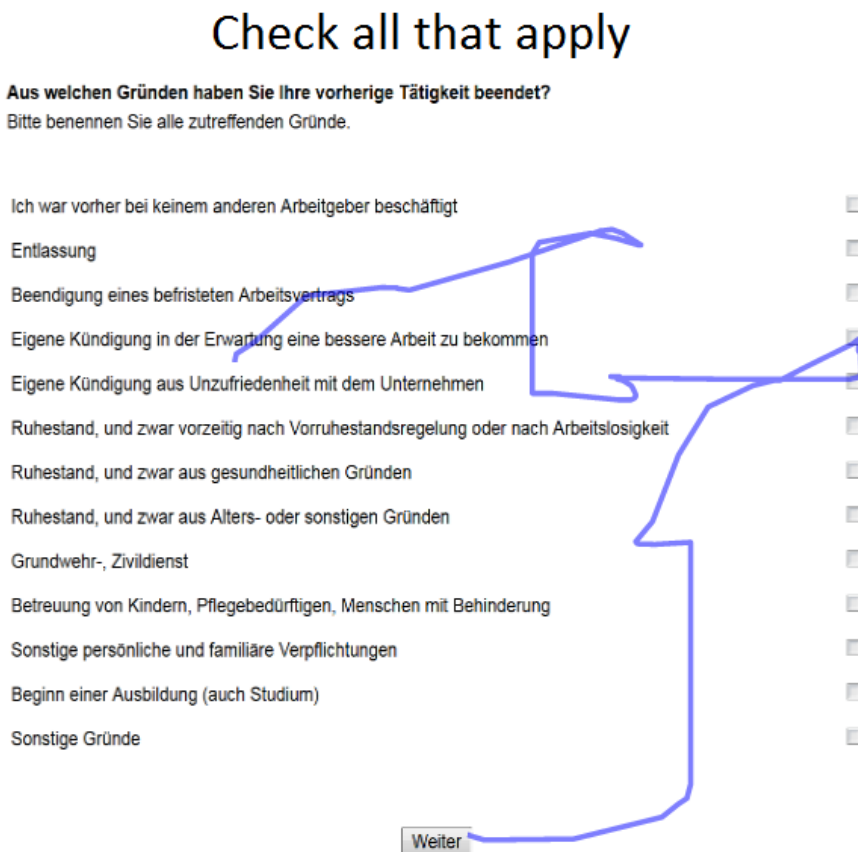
Check all that apply

**Aus welchen Gründen haben Sie Ihre vorherige Tätigkeit beendet?**
Bitte benennen Sie alle zutreffenden Gründe.

Ich war vorher bei keinem anderen Arbeitgeber beschäftigt

Entlassung

Beendigung eines befristeten Arbeitsvertrags

Eigene Kündigung in der Erwartung eine bessere Arbeit zu bekommen

Eigene Kündigung aus Unzufriedenheit mit dem Unternehmen

Ruhestand, und zwar vorzeitig nach Vorruhestandsregelung oder nach Arbeitslosigkeit

Ruhestand, und zwar aus gesundheitlichen Gründen

Ruhestand, und zwar aus Alters- oder sonstigen Gründen

Grundwehr-, Zivildienst

Betreuung von Kindern, Pflegebedürftigen, Menschen mit Behinderung

Sonstige persönliche und familiäre Verpflichtungen

Beginn einer Ausbildung (auch Studium)

Sonstige Gründe

Weiter